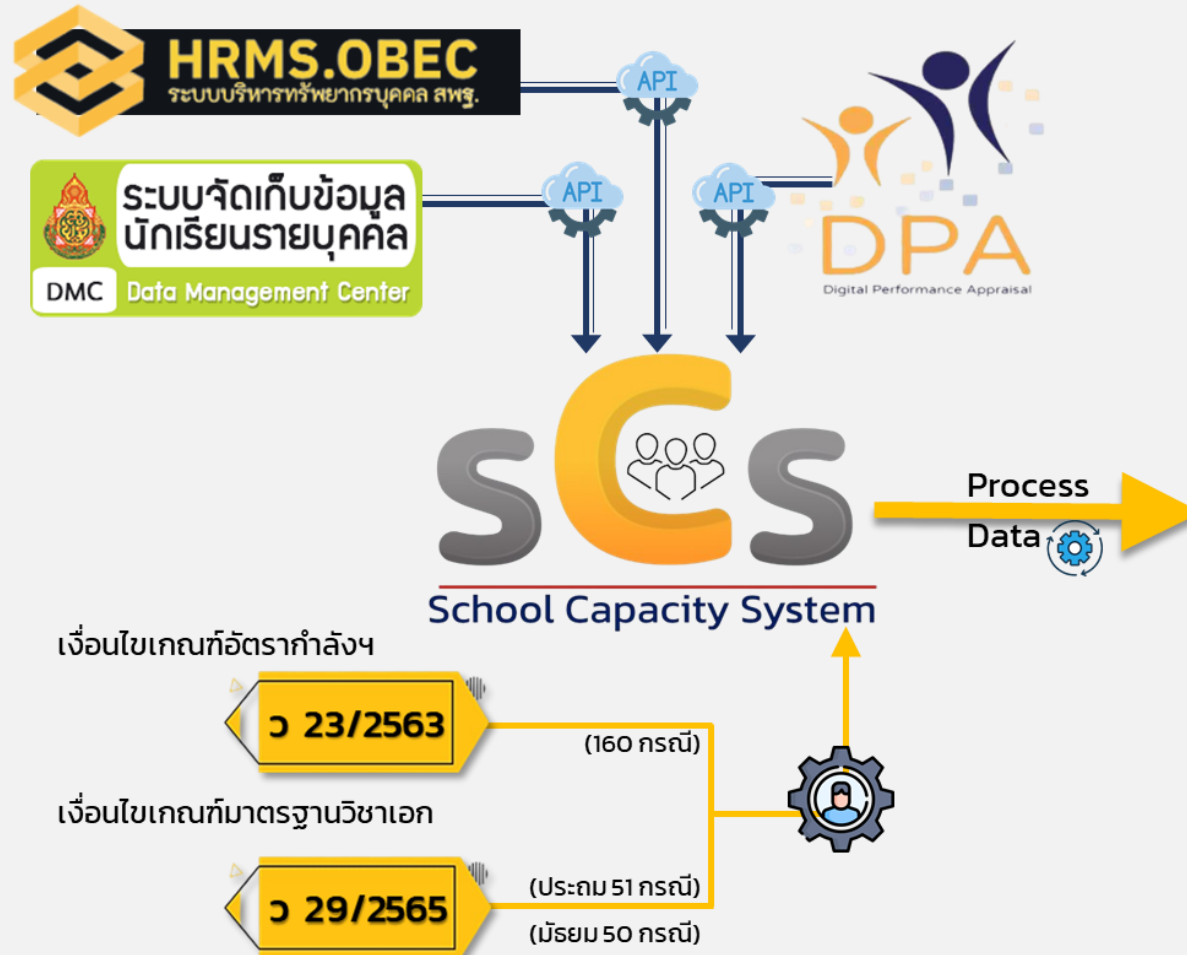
HRMS.OBEC
ระบบบริหารทรัพยากรบุคคล สพฐ.

API

ระบบจัดเก็บข้อมูลนักเรียนรายบุคคล
DMC Data Management Center

API

API

DPA
Digital Performance Appraisal

sCs
School Capacity System

Process Data

เงื่อนไขเกณฑ์อัตรากำลังฯ
ว 23/2563
(160 กรณี)

เงื่อนไขเกณฑ์มาตรฐานวิชาเอก
ว 29/2565
(ประถม 51 กรณี)
(มัธยม 50 กรณี)